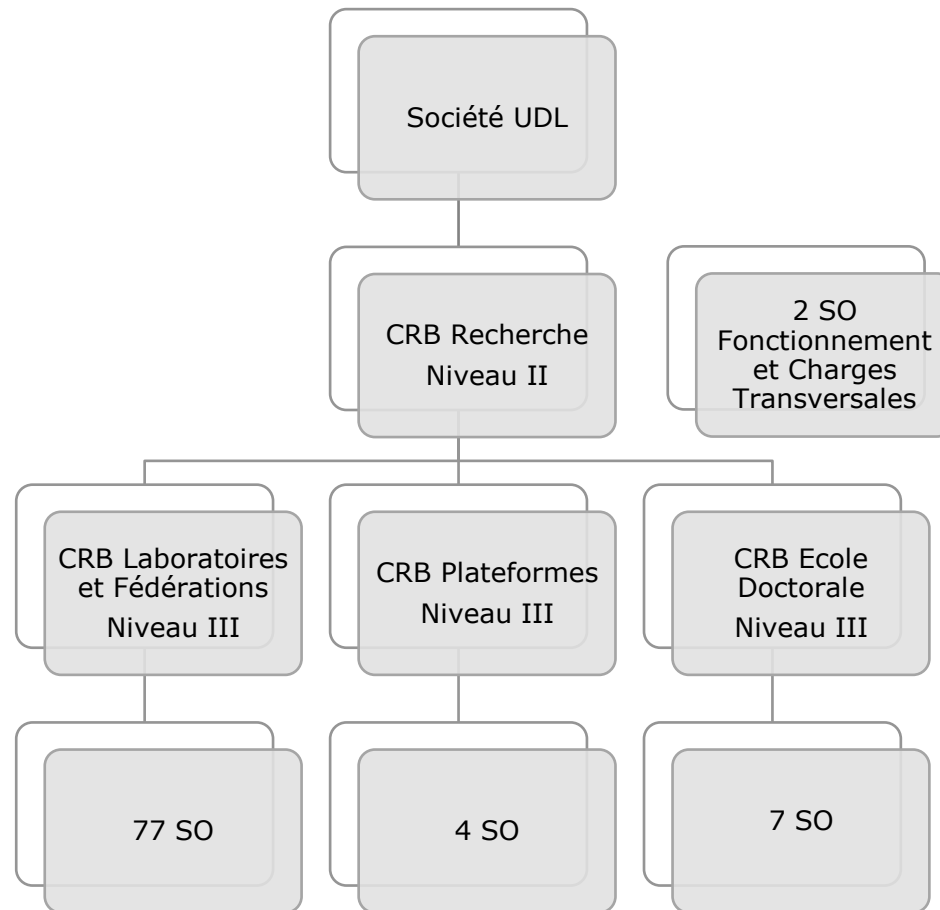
Société UDL

CRB Recherche
Niveau II

2 SO
Fonctionnement et Charges Transversales

CRB Laboratoires et Fédérations
Niveau III

CRB Plateformes
Niveau III

CRB Ecole Doctorale
Niveau III

77 SO

4 SO

7 SO